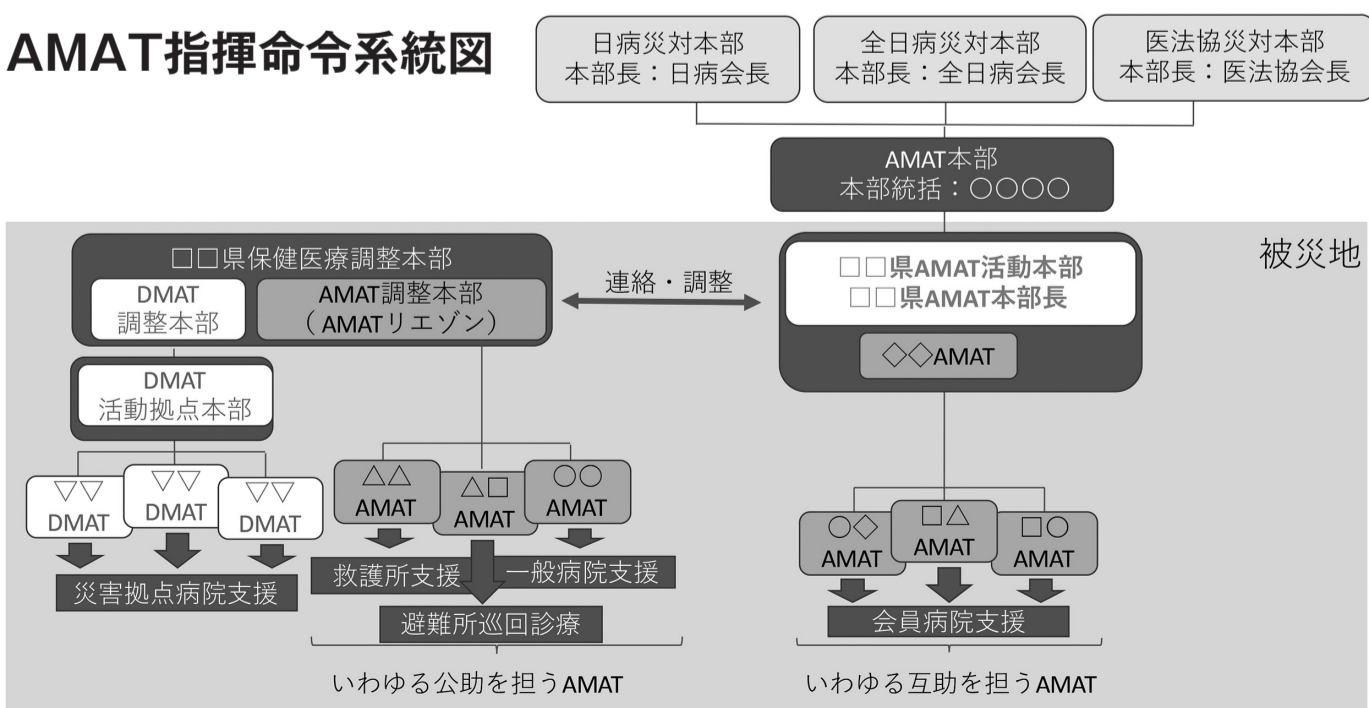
AMAT指揮命令系統図

日病災対本部
本部長：日病会長

全日病災対本部
本部長：全日病会長

医法協災対本部
本部長：医法協会長

AMAT本部
本部統括：○○○○

被災地

□□県保健医療調整本部

DMAT
調整本部

AMAT調整本部
（AMATリエゾン）

連絡・調整

□□県AMAT活動本部
□□県AMAT本部長

◇◇AMAT

DMAT
活動拠点本部

▽▽
DMAT

▽▽
DMAT

▽▽
DMAT

災害拠点病院支援

△△
AMAT

△□
AMAT

○○
AMAT

救護所支援

一般病院支援

避難所巡回診療

○◇
AMAT

□△
AMAT

□○
AMAT

会員病院支援

いわゆる公助を担うAMAT

いわゆる互助を担うAMAT